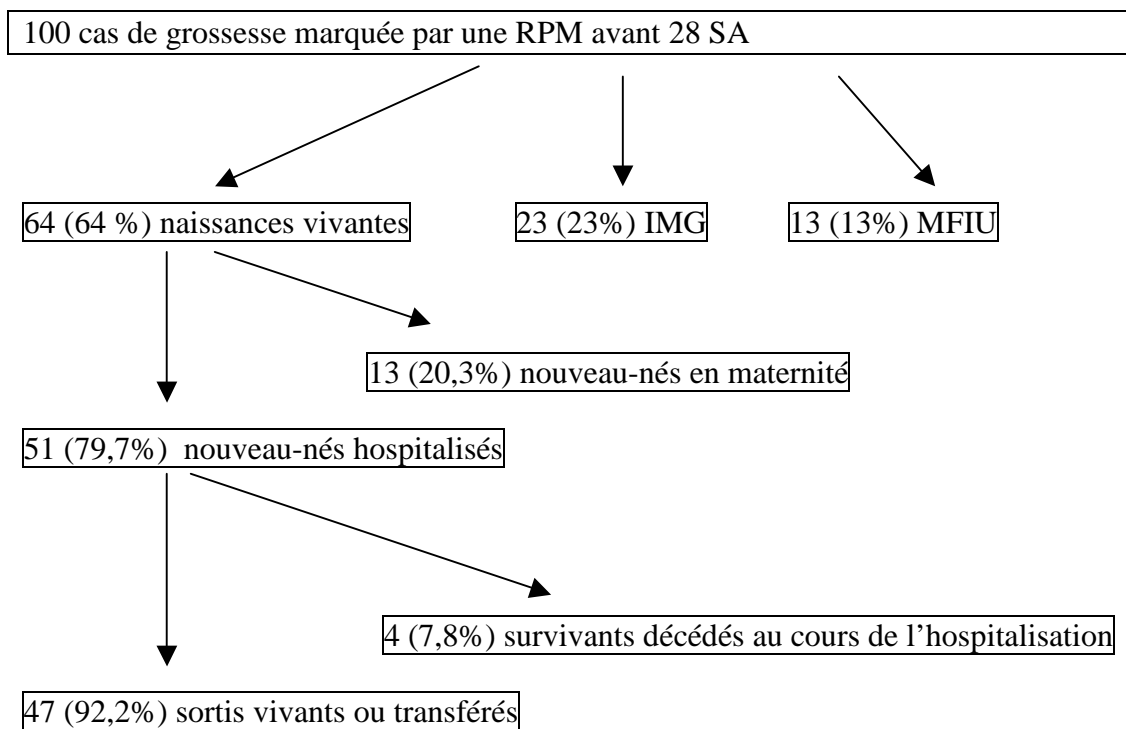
100 cas de grossesse marquée par une RPM avant 28 SA

64 (64 %) naissances vivantes

23 (23%) IMG

13 (13%) MFIU

13 (20,3%) nouveau-nés en maternité

51 (79,7%) nouveau-nés hospitalisés

4 (7,8%) survivants décédés au cours de l'hospitalisation

47 (92,2%) sortis vivants ou transférés